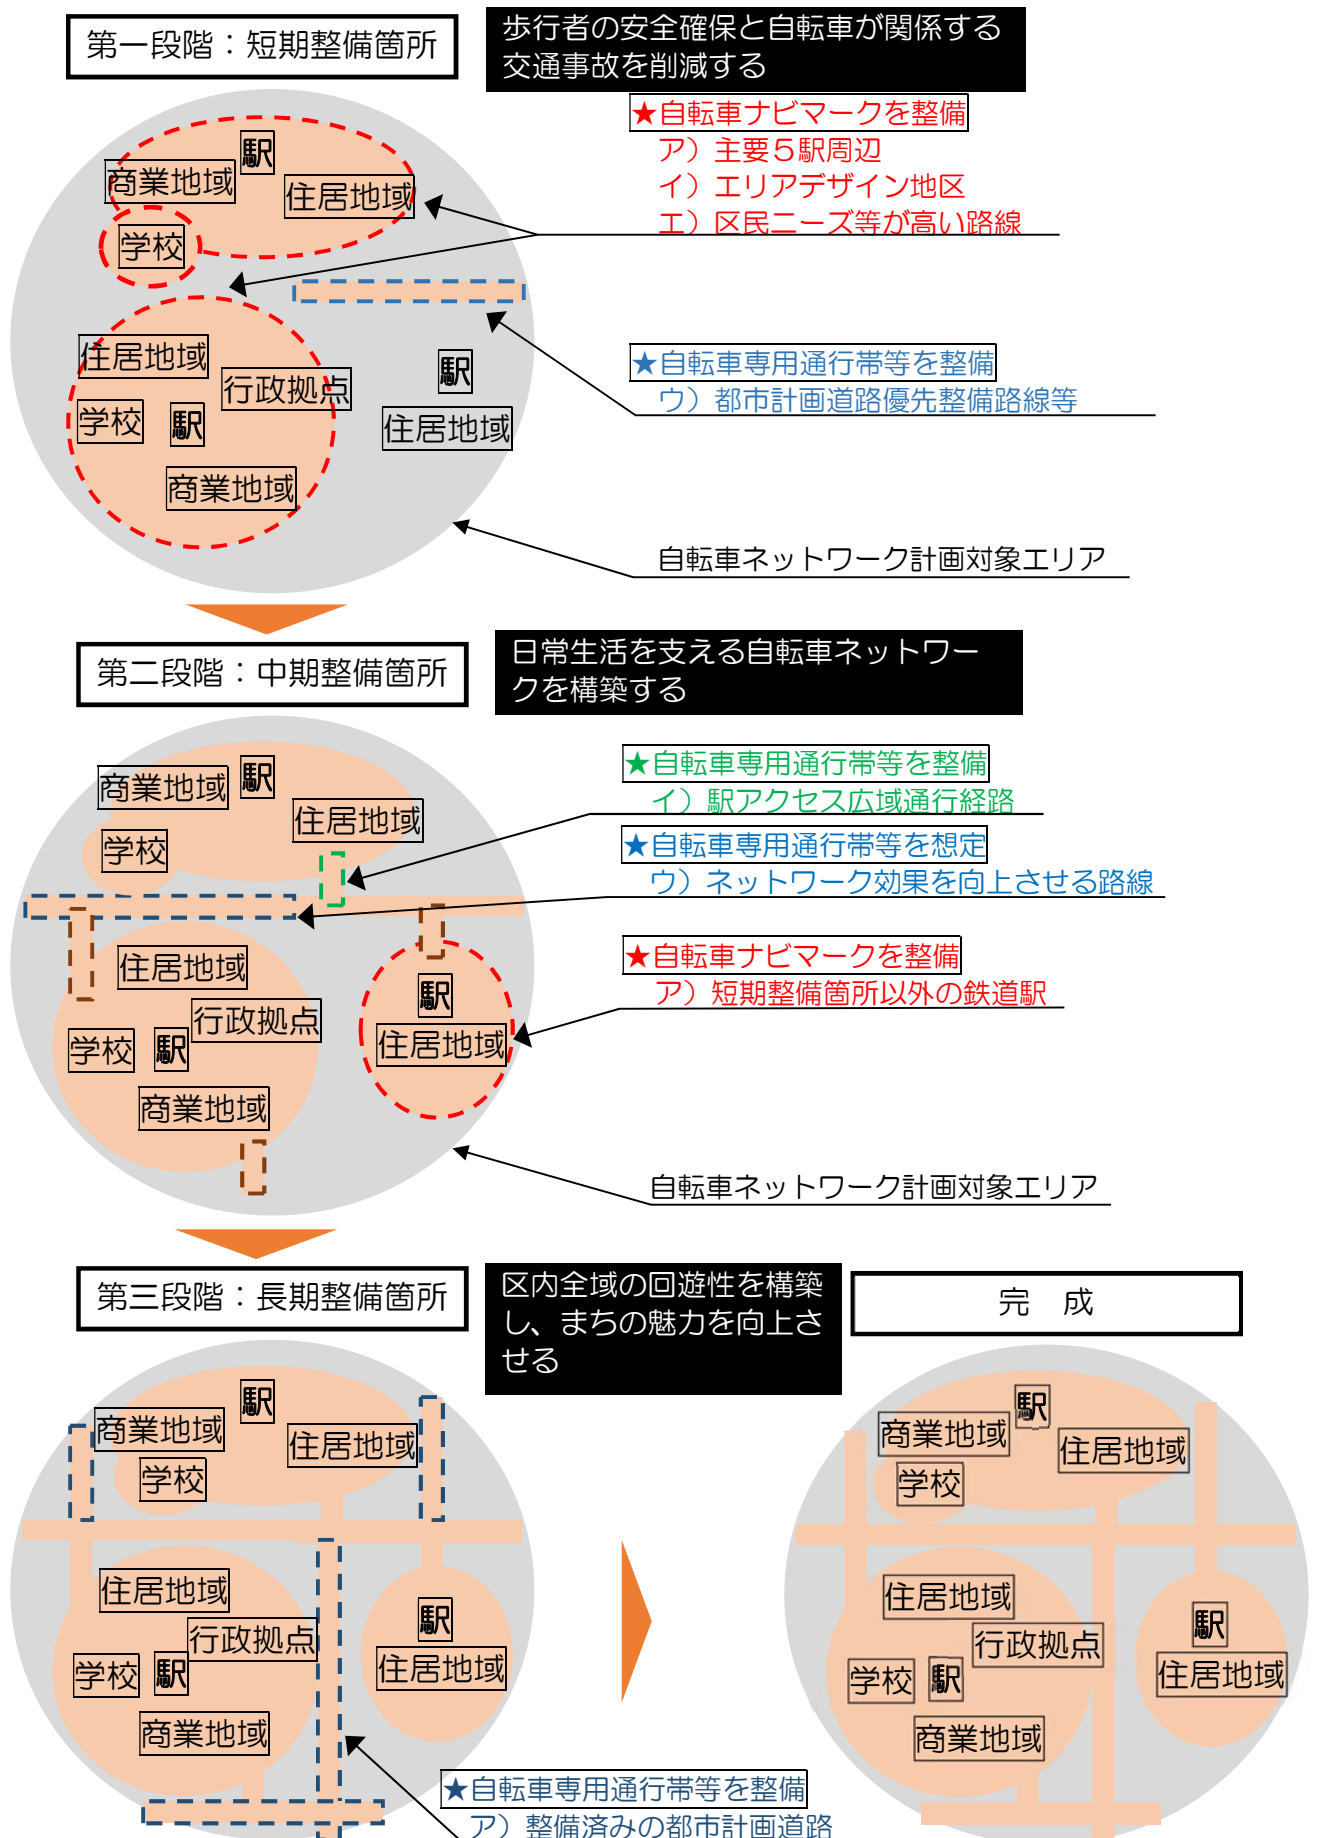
第一段階：短期整備箇所

歩行者の安全確保と自転車が関係する交通事故を削減する

★自転車ナビマークを整備
ア）主要５駅周辺
イ）エリアデザイン地区
エ）区民ニーズ等が高い路線

駅
商業地域
住居地域
学校
住居地域
行政拠点
学校
駅
商業地域
駅
住居地域

★自転車専用通行帯等を整備
ウ）都市計画道路優先整備路線等

自転車ネットワーク計画対象エリア

第二段階：中期整備箇所

日常生活を支える自転車ネットワークを構築する

★自転車専用通行帯等を整備
イ）駅アクセス広域通行経路

★自転車専用通行帯等を想定
ウ）ネットワーク効果を向上させる路線

★自転車ナビマークを整備
ア）短期整備箇所以外の鉄道駅

商業地域
駅
住居地域
学校
住居地域
行政拠点
学校
駅
商業地域
駅
住居地域

自転車ネットワーク計画対象エリア

第三段階：長期整備箇所

区内全域の回遊性を構築し、まちの魅力を向上させる

完　成

駅
商業地域
住居地域
学校
住居地域
行政拠点
学校
駅
商業地域
駅
住居地域

★自転車専用通行帯等を整備
ア）整備済みの都市計画道路

商業地域
駅
住居地域
学校
住居地域
行政拠点
学校
駅
商業地域
駅
住居地域